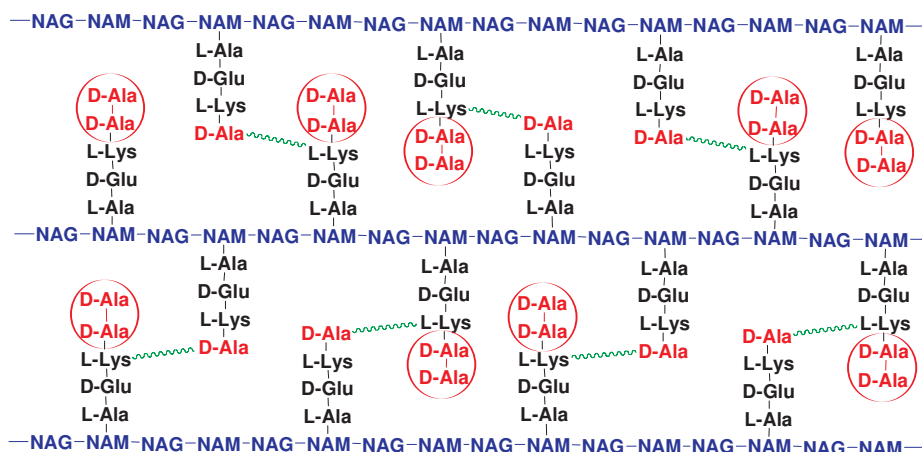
NAG NAM NAG NAM NAG NAM NAG NAM NAG NAM NAG NAM NAG NAM NAG NAM

L-Ala D-Glu L-Lys D-Ala
D-Ala D-Ala L-Lys D-Glu L-Ala
D-Ala D-Ala L-Lys D-Glu L-Ala
L-Ala D-Glu L-Lys D-Ala D-Ala
D-Ala L-Lys D-Glu L-Ala
L-Ala D-Glu L-Lys D-Ala
D-Ala D-Ala L-Lys D-Glu L-Ala
L-Ala D-Glu L-Lys D-Ala D-Ala

NAG NAM NAG NAM NAG NAM NAG NAM NAG NAM NAG NAM NAG NAM NAG NAM

D-Ala D-Ala L-Lys D-Glu L-Ala
L-Ala D-Glu L-Lys D-Ala
D-Ala L-Lys D-Glu L-Ala
L-Ala D-Glu L-Lys D-Ala D-Ala
D-Ala D-Ala L-Lys D-Glu L-Ala
L-Ala D-Glu L-Lys D-Ala
D-Ala L-Lys D-Glu L-Ala
L-Ala D-Glu L-Lys D-Ala D-Ala

NAG NAM NAG NAM NAG NAM NAG NAM NAG NAM NAG NAM NAG NAM NAG NAM